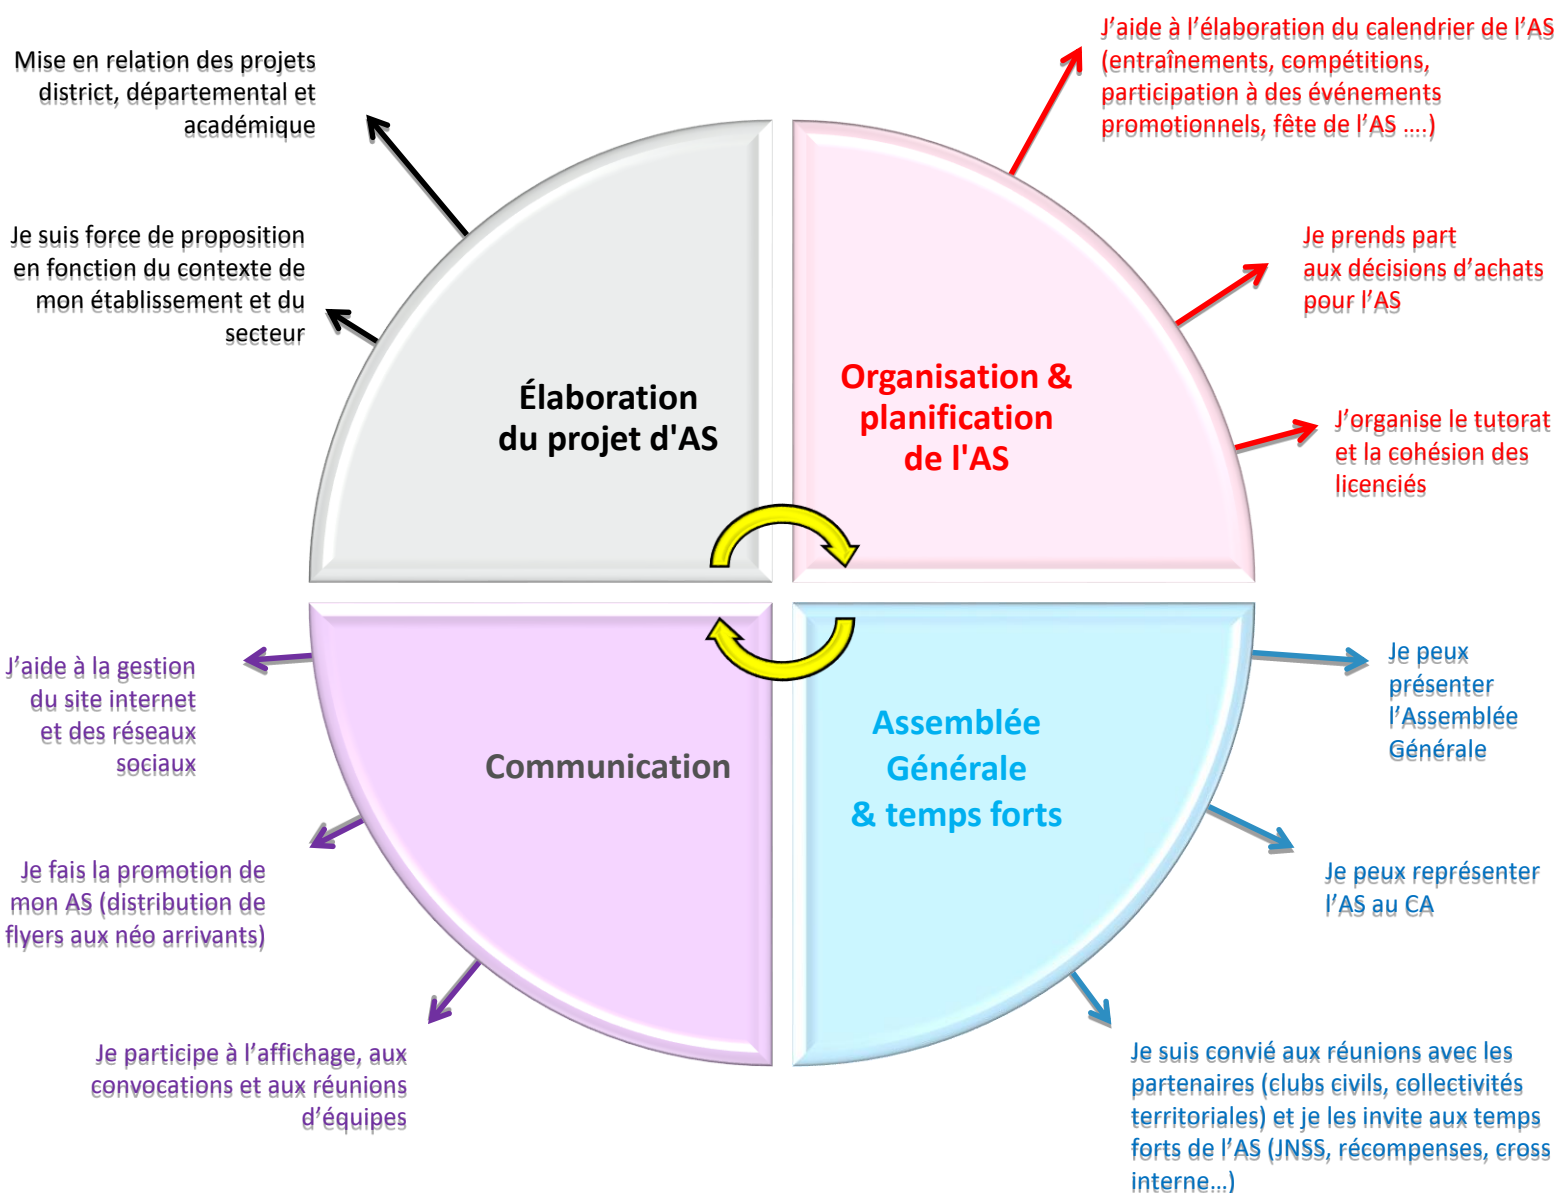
Mise en relation des projets district, départemental et académique

Je suis force de proposition en fonction du contexte de mon établissement et du secteur

J'aide à l'élaboration du calendrier de l'AS (entraînements, compétitions, participation à des événements promotionnels, fête de l'AS ....)

Je prends part aux décisions d'achats pour l'AS

J'organise le tutorat et la cohésion des licenciés

Élaboration du projet d'AS

Organisation & planification de l'AS

Communication

Assemblée Générale & temps forts

J'aide à la gestion du site internet et des réseaux sociaux

Je fais la promotion de mon AS (distribution de flyers aux néo arrivants)

Je participe à l'affichage, aux convocations et aux réunions d'équipes

Je peux présenter l'Assemblée Générale

Je peux représenter l'AS au CA

Je suis convié aux réunions avec les partenaires (clubs civils, collectivités territoriales) et je les invite aux temps forts de l'AS (JNSS, récompenses, cross interne...)